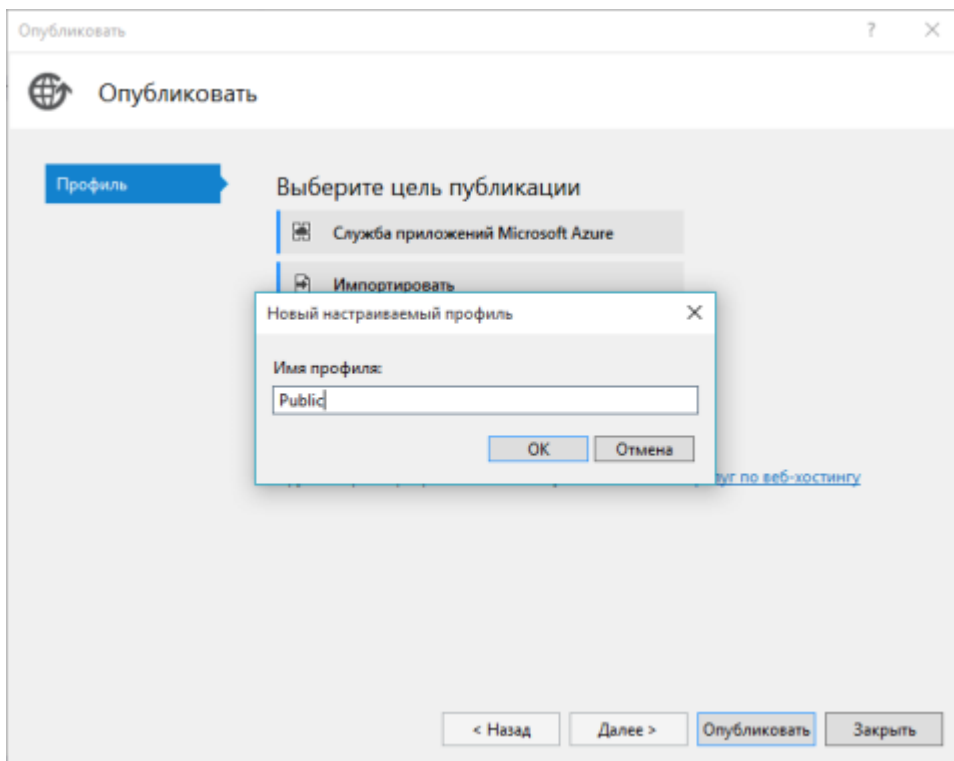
Опубликовать

? ×

Опубликовать

Профиль

Выберите цель публикации

Служба приложений Microsoft Azure

Импортировать

Новый настраиваемый профиль ×

Имя профиля:

Public

OK Отмена

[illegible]уг по веб-хостингу

< Назад Далее > Опубликовать Закрыть